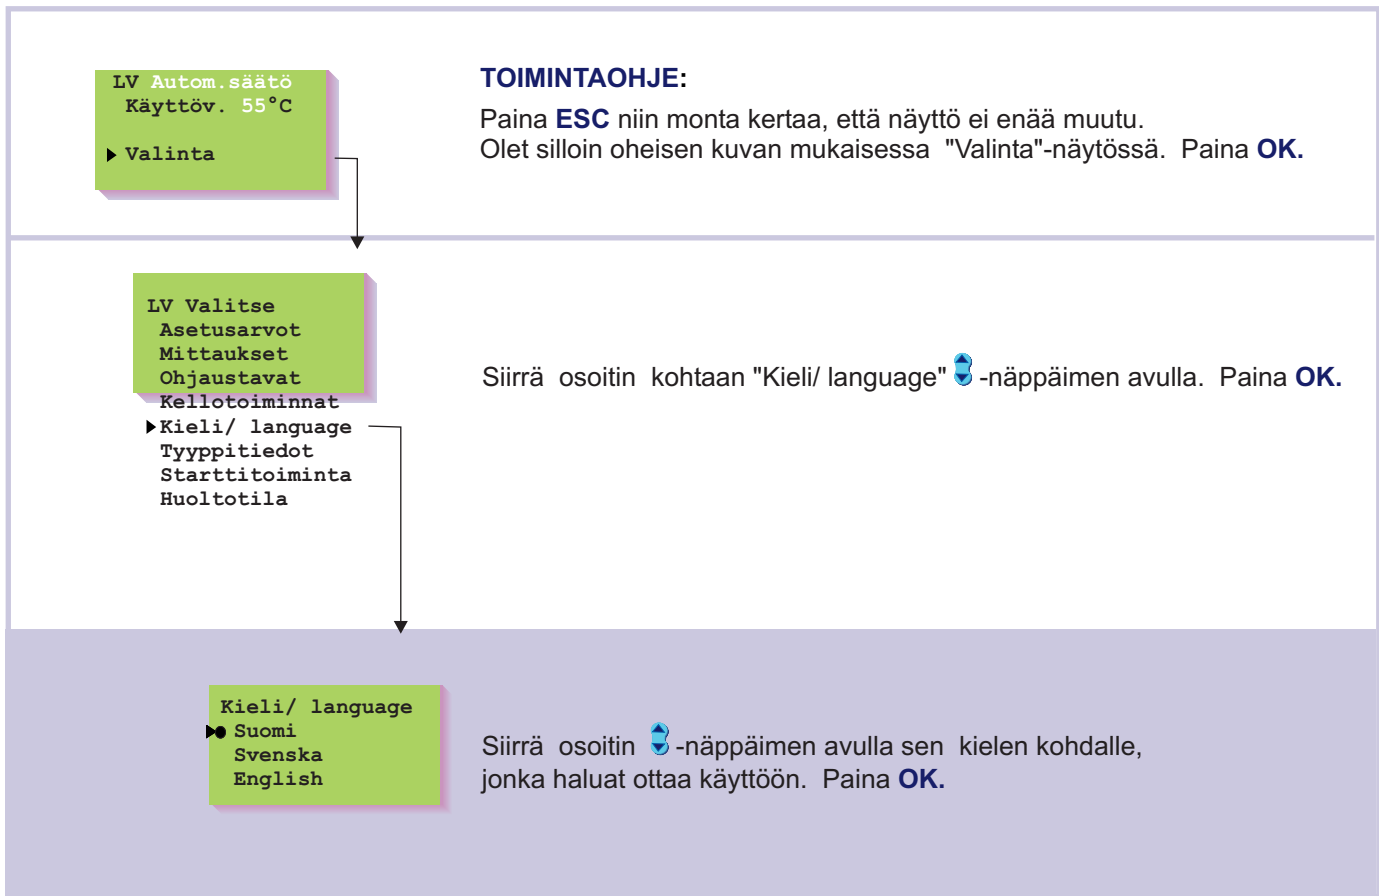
LV Autom.säätö
Käyttöv. 55°C

Valinta

TOIMINTAOHJE:

Paina ESC niin monta kertaa, että näyttö ei enää muutu.
Olet silloin oheisen kuvan mukaisessa "Valinta"-näytössä. Paina OK.

LV Valitse
Asetusarvot
Mittaukset
Ohjaustavat
Kellotoiminnat
Kieli/ language
Tyyppitiedot
Starttitoiminta
Huoltotila

Siirrä osoitin kohtaan "Kieli/ language" -näppäimen avulla. Paina OK.

Kieli/ language
Suomi
Svenska
English

Siirrä osoitin -näppäimen avulla sen kielen kohdalle, jonka haluat ottaa käyttöön. Paina OK.